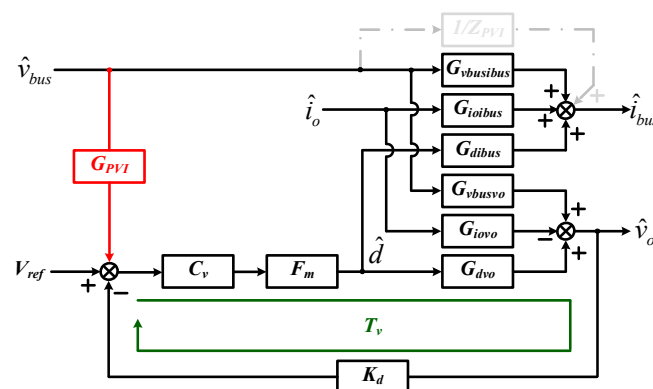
$1/Z_{PVI}$

$\hat{v}_{bus}$

$G_{vbusibus}$

$\hat{i}_o$

$G_{ioibus}$

$\hat{i}_{bu}$

$G_{PVI}$

$G_{dibus}$

$G_{vbusvo}$

$G_{iovo}$

$\hat{v}_o$

$\hat{d}$

$V_{ref}$

$C_v$

$F_m$

$G_{dvo}$

$T_v$

$K_d$

+
+
+
+
+
+
−
+
−
+